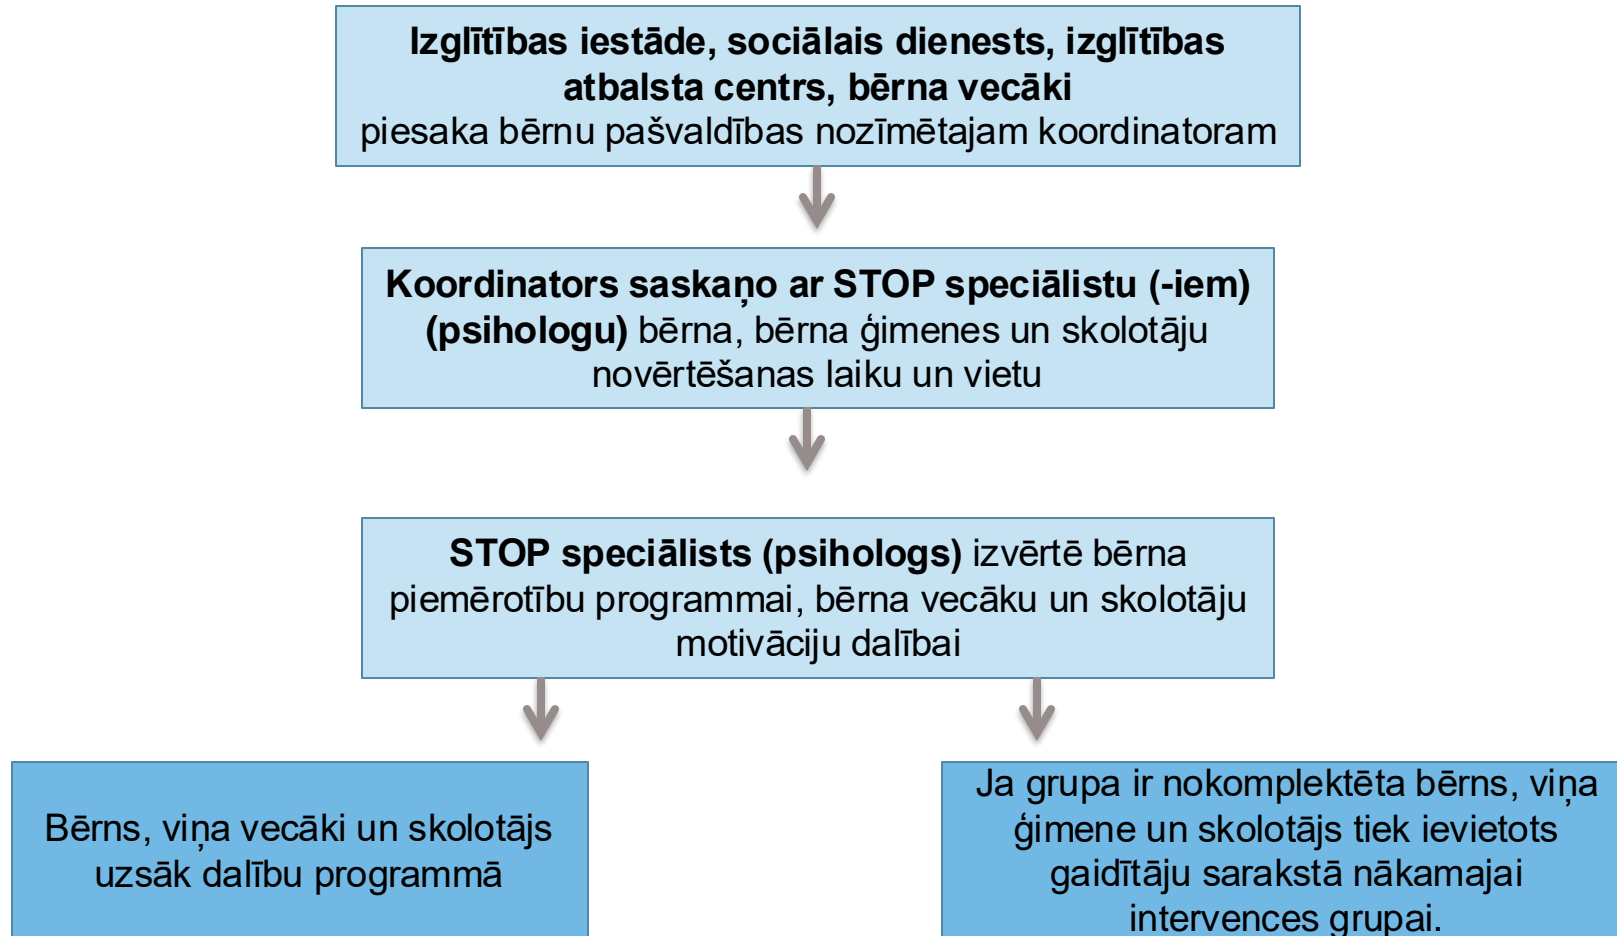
**Izglītības iestāde, sociālais dienests, izglītības atbalsta centrs, bērna vecāki**
piesaka bērnu pašvaldības nozīmētajam koordinatoram

**Koordinators saskaņo ar STOP speciālistu (-iem) (psihologu)** bērna, bērna ģimenes un skolotāju novērtēšanas laiku un vietu

**STOP speciālists (psihologs)** izvērtē bērna piemērotību programmai, bērna vecāku un skolotāju motivāciju dalībai

Bērns, viņa vecāki un skolotājs uzsāk dalību programmā

Ja grupa ir nokomplektēta bērns, viņa ģimene un skolotājs tiek ievietots gaidītāju sarakstā nākamajai intervences grupai.